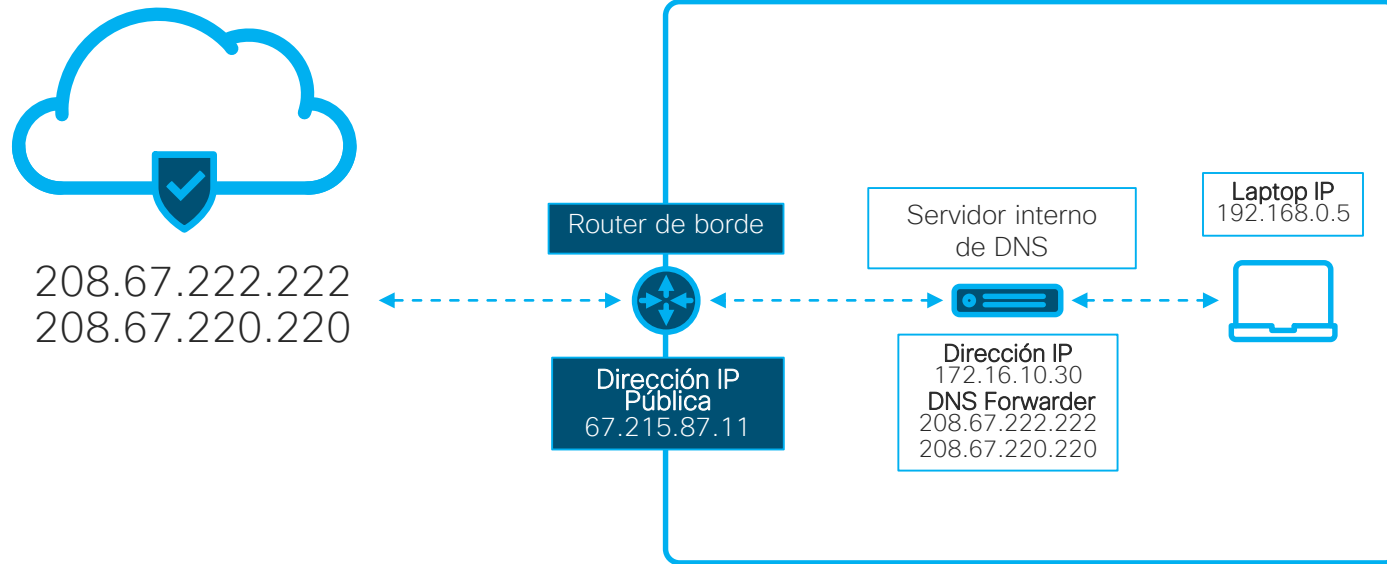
208.67.222.222
208.67.220.220

Router de borde

Dirección IP Pública
67.215.87.11

Servidor interno de DNS

Dirección IP
172.16.10.30
DNS Forwarder
208.67.222.222
208.67.220.220

Laptop IP
192.168.0.5